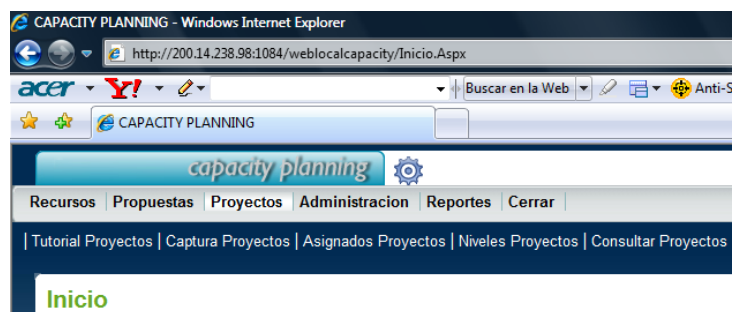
CAPACITY PLANNING - Windows Internet Explorer

http://200.14.238.98:1084/weblocalcapacity/Inicio.Aspx

acer Y! Buscar en la Web Anti-S

CAPACITY PLANNING

capacity planning

Recursos | Propuestas | Proyectos | Administracion | Reportes | Cerrar

| Tutorial Proyectos | Captura Proyectos | Asignados Proyectos | Niveles Proyectos | Consultar Proyectos

Inicio